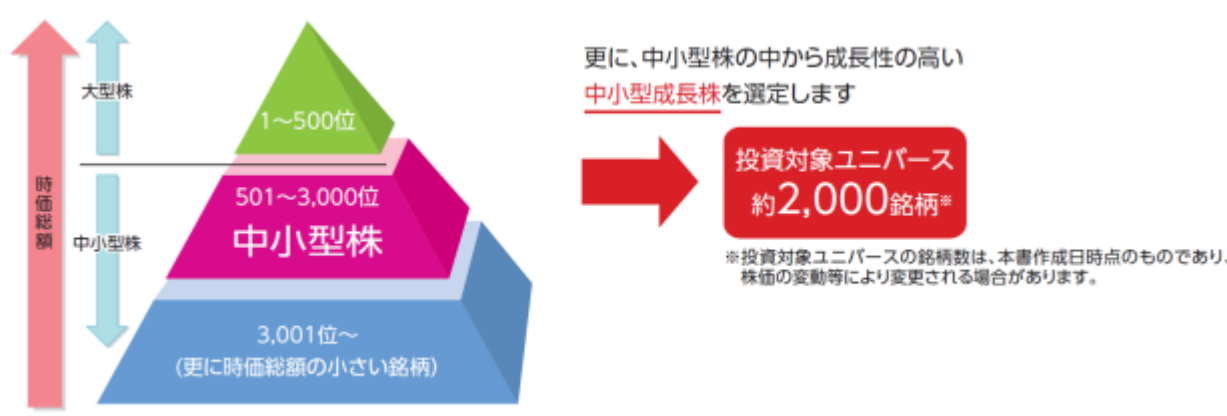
時価総額

大型株

中小型株

1～500位

501～3,000位
中小型株

3,001位～
（更に時価総額の小さい銘柄）

更に、中小型株の中から成長性の高い
中小型成長株を選定します

投資対象ユニバース
約2,000銘柄※

※投資対象ユニバースの銘柄数は、本書作成日時点のものであり、株価の変動等により変更される場合があります。